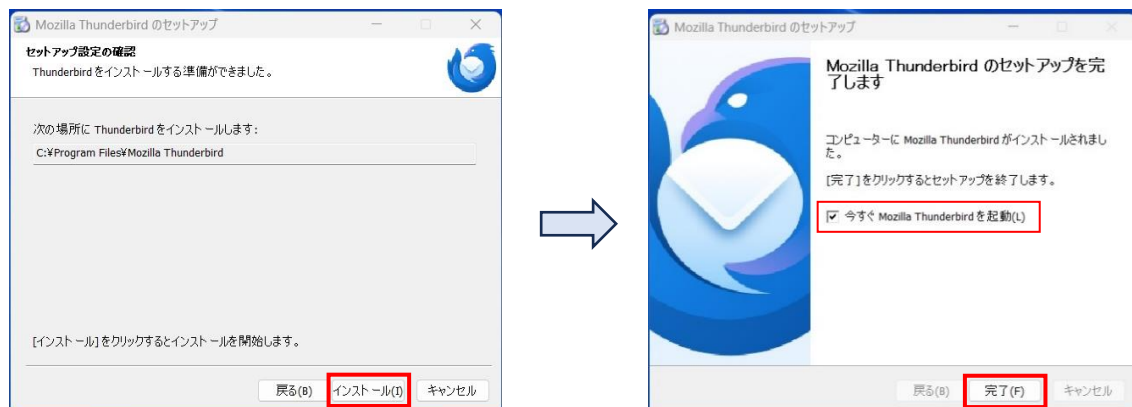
Mozilla Thunderbird のセットアップ

セットアップ設定の確認

Thunderbird をインストールする準備ができました。

次の場所に Thunderbird をインストールします:

C:¥Program Files¥Mozilla Thunderbird

[インストール] をクリックするとインストールを開始します。

戻る(B) インストール(I) キャンセル

Mozilla Thunderbird のセットアップ

Mozilla Thunderbird のセットアップを完了します

コンピューターに Mozilla Thunderbird がインストールされました。

[完了] をクリックするとセットアップを終了します。

☑ 今すぐ Mozilla Thunderbird を起動(L)

戻る(B) 完了(F) キャンセル